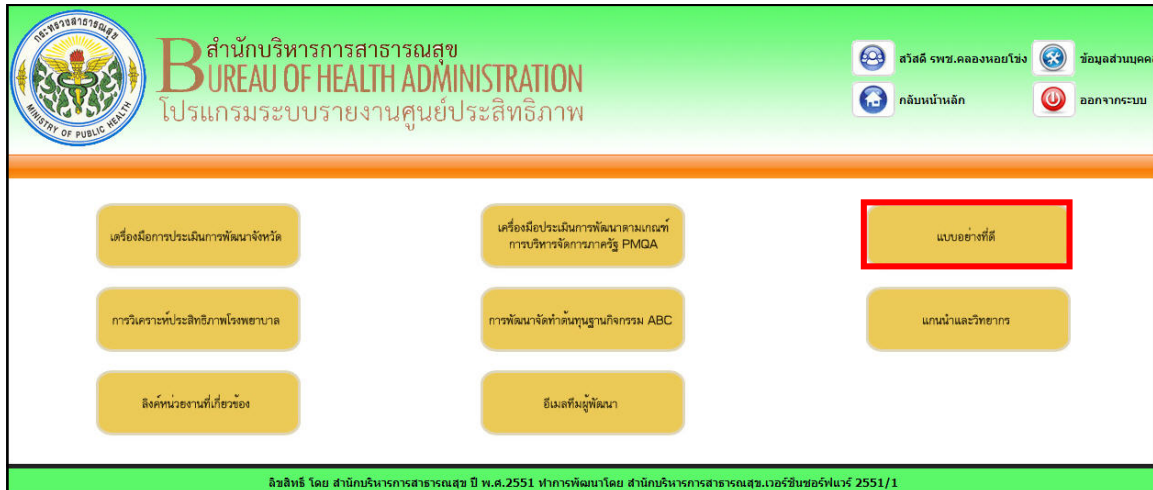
กระทรวงสาธารณสุข
MINISTRY OF PUBLIC HEALTH

สำนักบริหารการสาธารณสุข
BUREAU OF HEALTH ADMINISTRATION
โปรแกรมระบบรายงานศูนย์ประสิทธิภาพ

สวัสดี รพช.คลองหอยโข่ง
ข้อมูลส่วนบุคค
กลับหน้าหลัก
ออกจากระบบ

เครื่องมือการประเมินการพัฒนาจังหวัด

เครื่องมือประเมินการพัฒนาตามเกณฑ์การบริหารจัดการภาครัฐ PMQA

แบบอย่างที่ดี

การวิเคราะห์ประสิทธิภาพโรงพยาบาล

การพัฒนาจัดทำต้นทุนฐานกิจกรรม ABC

แกนนำและวิทยากร

ลิงค์หน่วยงานที่เกี่ยวข้อง

อีเมลทีมผู้พัฒนา

ลิขสิทธิ์ โดย สำนักบริหารการสาธารณสุข ปี พ.ศ.2551 ทำการพัฒนาโดย สำนักบริหารการสาธารณสุข.เวอร์ชันซอร์ฟแวร์ 2551/1